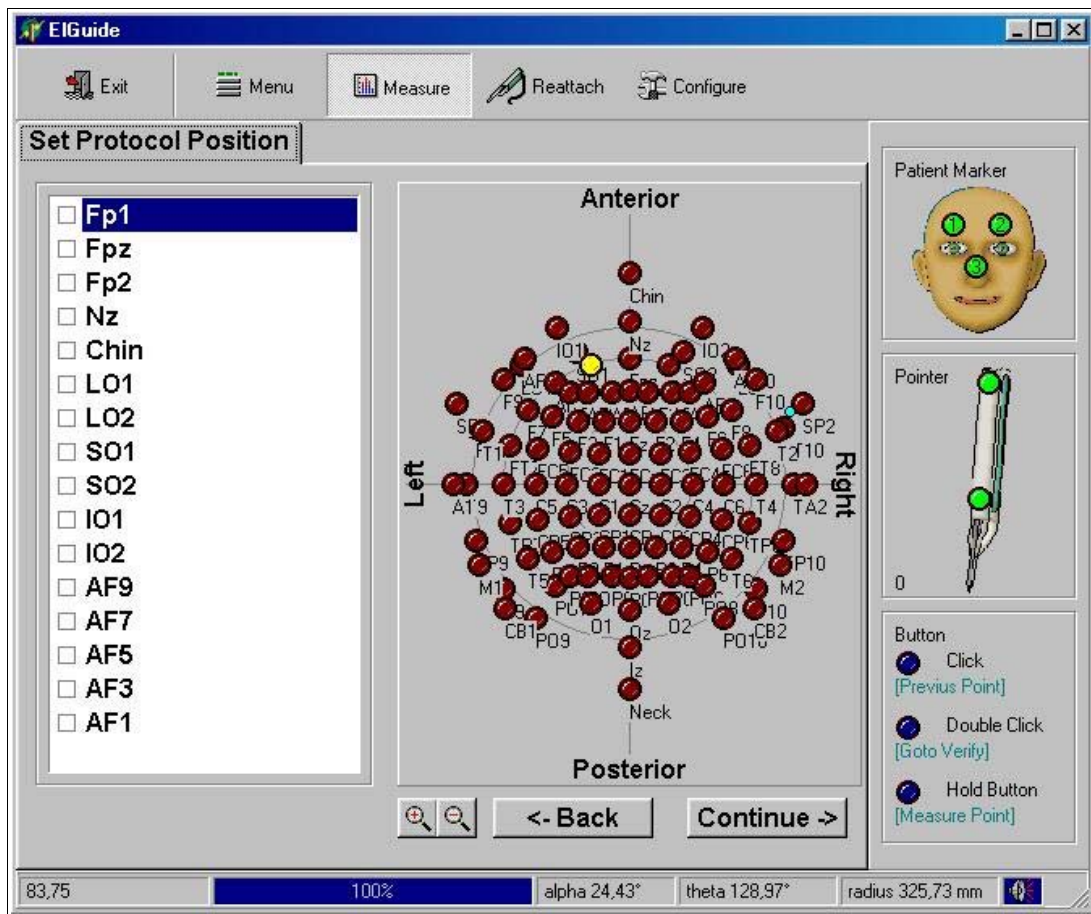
ElGuide

Exit
Menu
Measure
Reattach
Configure

Set Protocol Position

Fp1
Fpz
Fp2
Nz
Chin
LO1
LO2
SO1
SO2
IO1
IO2
AF9
AF7
AF5
AF3
AF1

Anterior
Chin
Nz
IO1
IO2
F9
F10
SP2
F7
F5
F3
F1
Fz
F2
F4
F8
FT10
T2
FT1
FC5
FC3
FC1
FCz
FC2
FC4
FC6
FT8
Left
Right
A1
T3
C5
C3
C1
Cz
C2
C4
C6
T4
TA2
P9
P10
M1
M2
T5
T6
PO9
PO10
CB1
CB2
O1
Oz
O2
Iz
Neck
Posterior

<- Back
Continue ->

Patient Marker
1
2
3

Pointer
0

Button
Click
[Previus Point]
Double Click
[Goto Verify]
Hold Button
[Measure Point]

83,75
100%
alpha 24,43°
theta 128,97°
radius 325,73 mm